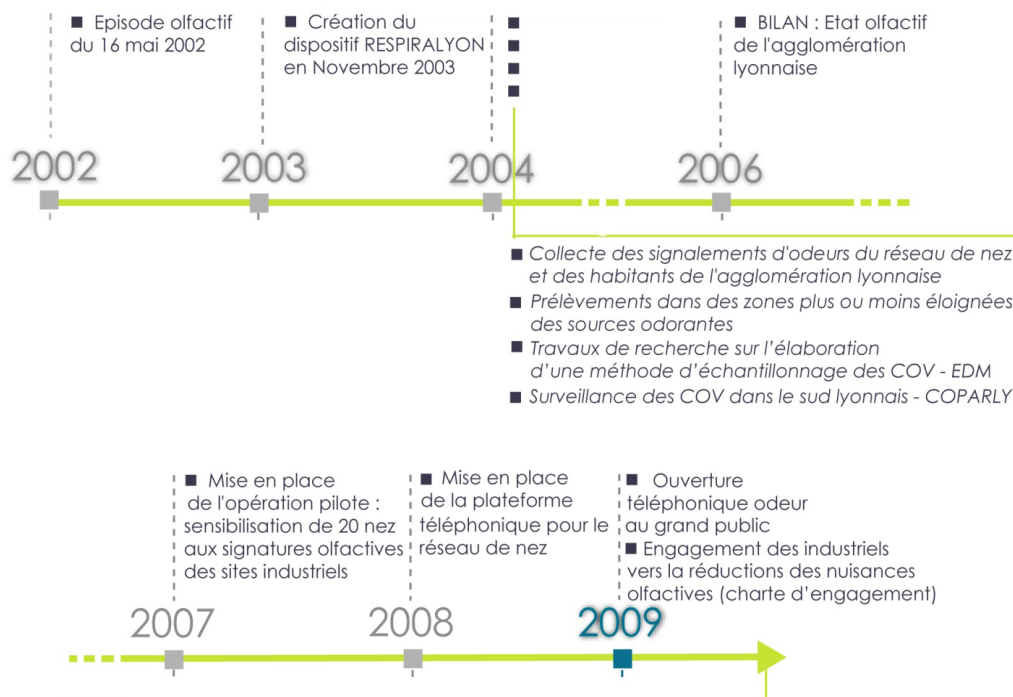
■ Episode olfactif du 16 mai 2002

■ Création du dispositif RESPIRALYON en Novembre 2003

■
■
■
■

■ BILAN : Etat olfactif de l'agglomération lyonnaise

2002

2003

2004

2006

■ Collecte des signalements d'odeurs du réseau de nez et des habitants de l'agglomération lyonnaise
■ Prélèvements dans des zones plus ou moins éloignées des sources odorantes
■ Travaux de recherche sur l'élaboration d'une méthode d'échantillonnage des COV - EDM
■ Surveillance des COV dans le sud lyonnais - COPARLY

■ Mise en place de l'opération pilote : sensibilisation de 20 nez aux signatures olfactives des sites industriels

■ Mise en place de la plateforme téléphonique pour le réseau de nez

■ Ouverture téléphonique odeur au grand public
■ Engagement des industriels vers la réductions des nuisances olfactives (charte d'engagement)

2007

2008

2009